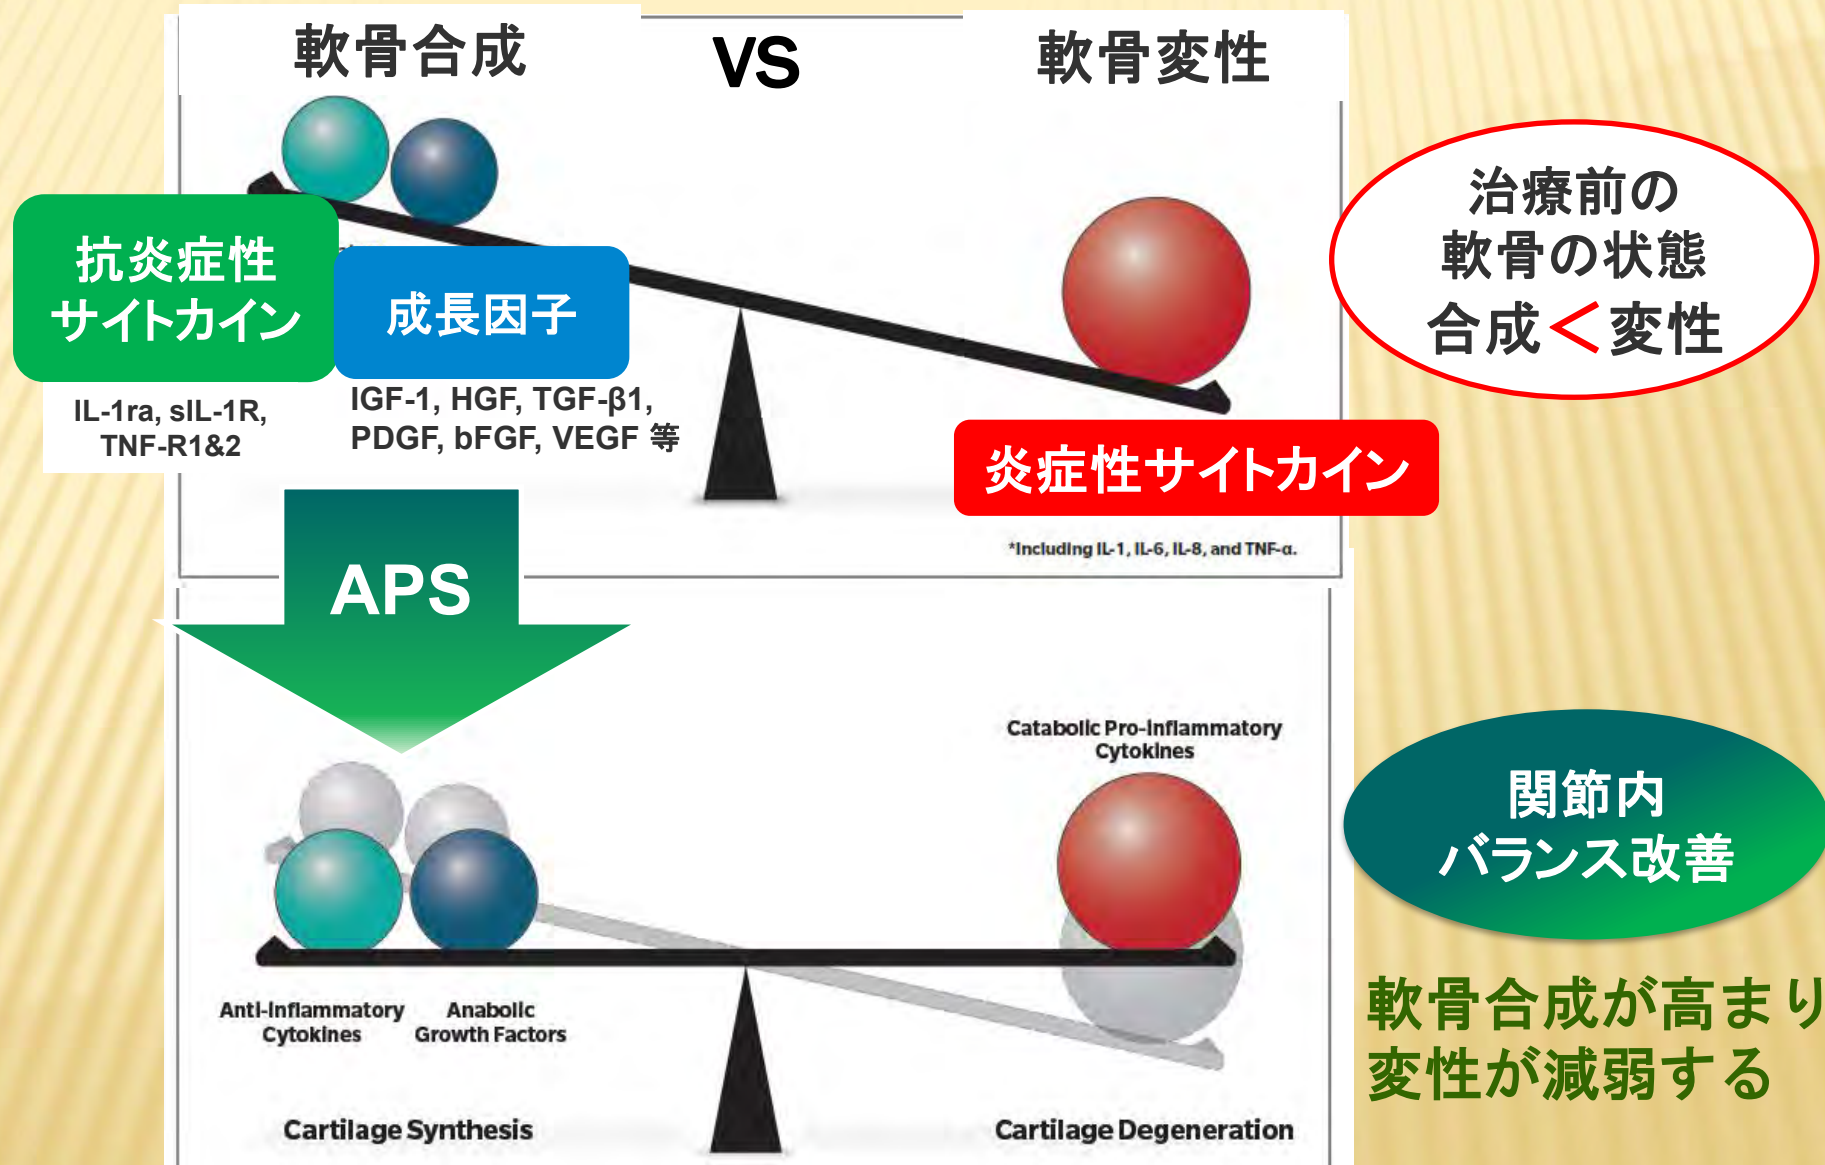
軟骨合成

VS

軟骨変性

治療前の
軟骨の状態
合成<変性

抗炎症性
サイトカイン

成長因子

IL-1ra, sIL-1R,
TNF-R1&2

IGF-1, HGF, TGF-β1,
PDGF, bFGF, VEGF 等

炎症性サイトカイン

*Including IL-1, IL-6, IL-8, and TNF-α.

APS

Catabolic Pro-Inflammatory
Cytokines

関節内
バランス改善

軟骨合成が高まり
変性が減弱する

Anti-Inflammatory
Cytokines

Anabolic
Growth Factors

Cartilage Synthesis

Cartilage Degeneration